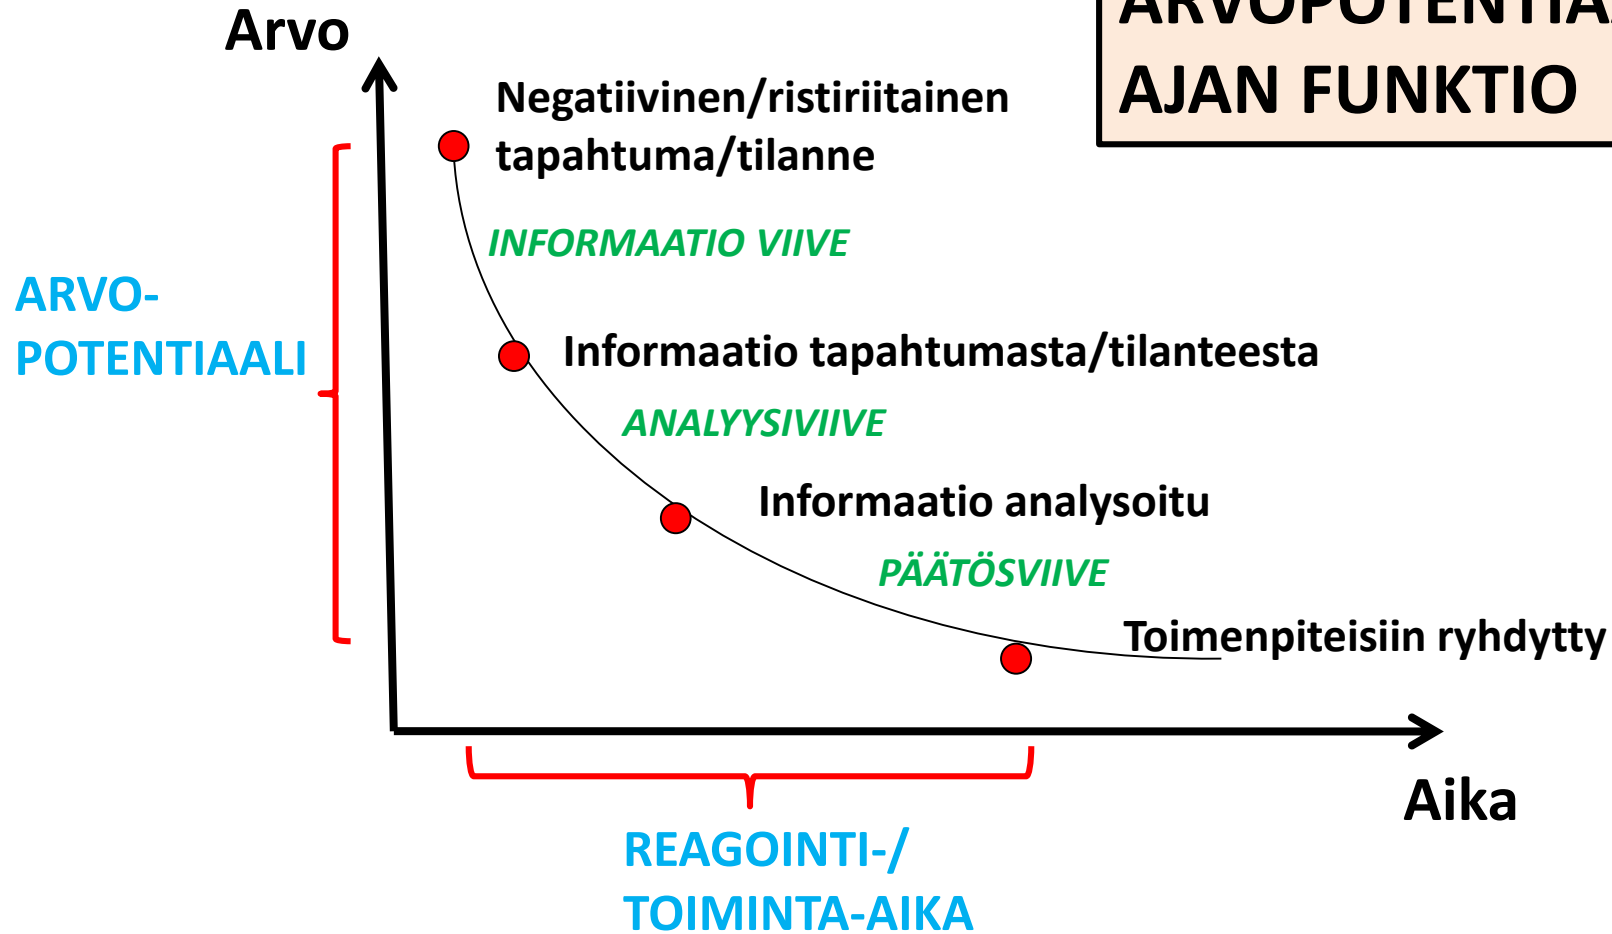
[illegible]
AJAN FUNKTIO

Arvo

Negatiivinen/ristiriitainen tapahtuma/tilanne

INFORMAATIO VIIVE

ARVO-POTENTIAALI

Informaatio tapahtumasta/tilanteesta

ANALYYSIVIIVE

Informaatio analysoitu

PÄÄTÖSVIIVE

Toimenpiteisiin ryhdytty

Aika

REAGOINTI-/
TOIMINTA-AIKA